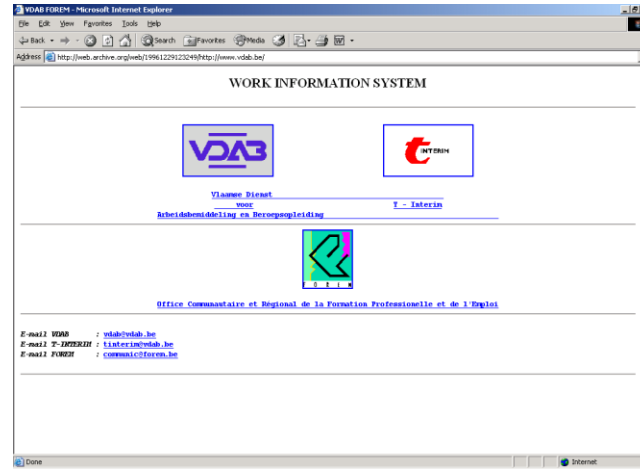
VDAB FOREM - Microsoft Internet Explorer

File Edit View Favorites Tools Help

Back Search Favorites Media

Address http://web.archive.org/web/19961229123249/http://www.vdab.be/

WORK INFORMATION SYSTEM

VDAB

TINTERIM

Vlaamse Dienst voor Arbeidsbemiddeling en Beroepsopleiding

T - Interim

F O R E M

Office Communautaire et Régional de la Formation Professionelle et de l'Emploi

E-mail VDAB : vdab@vdab.be
E-mail T-INTERIM : tinterim@vdab.be
E-mail FOREM : communic@forem.be

Done

Internet